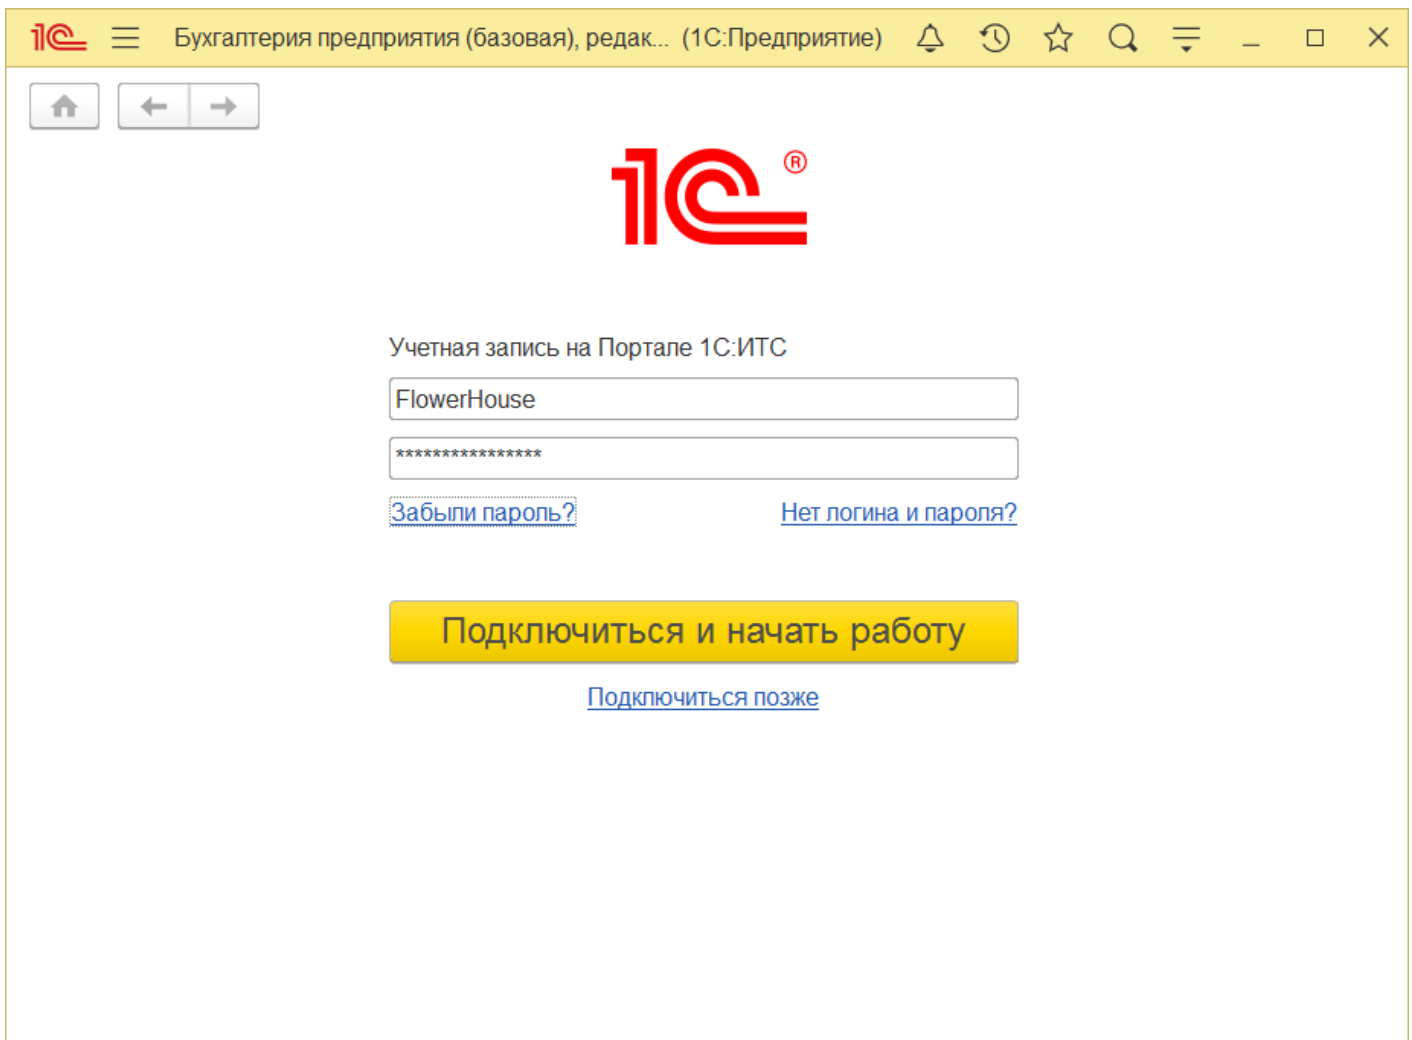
Бухгалтерия предприятия (базовая), редак... (1С:Предприятие)

1С®

Учетная запись на Портале 1С:ИТС

FlowerHouse

****************

Забыли пароль?

Нет логина и пароля?

Подключиться и начать работу

Подключиться позже